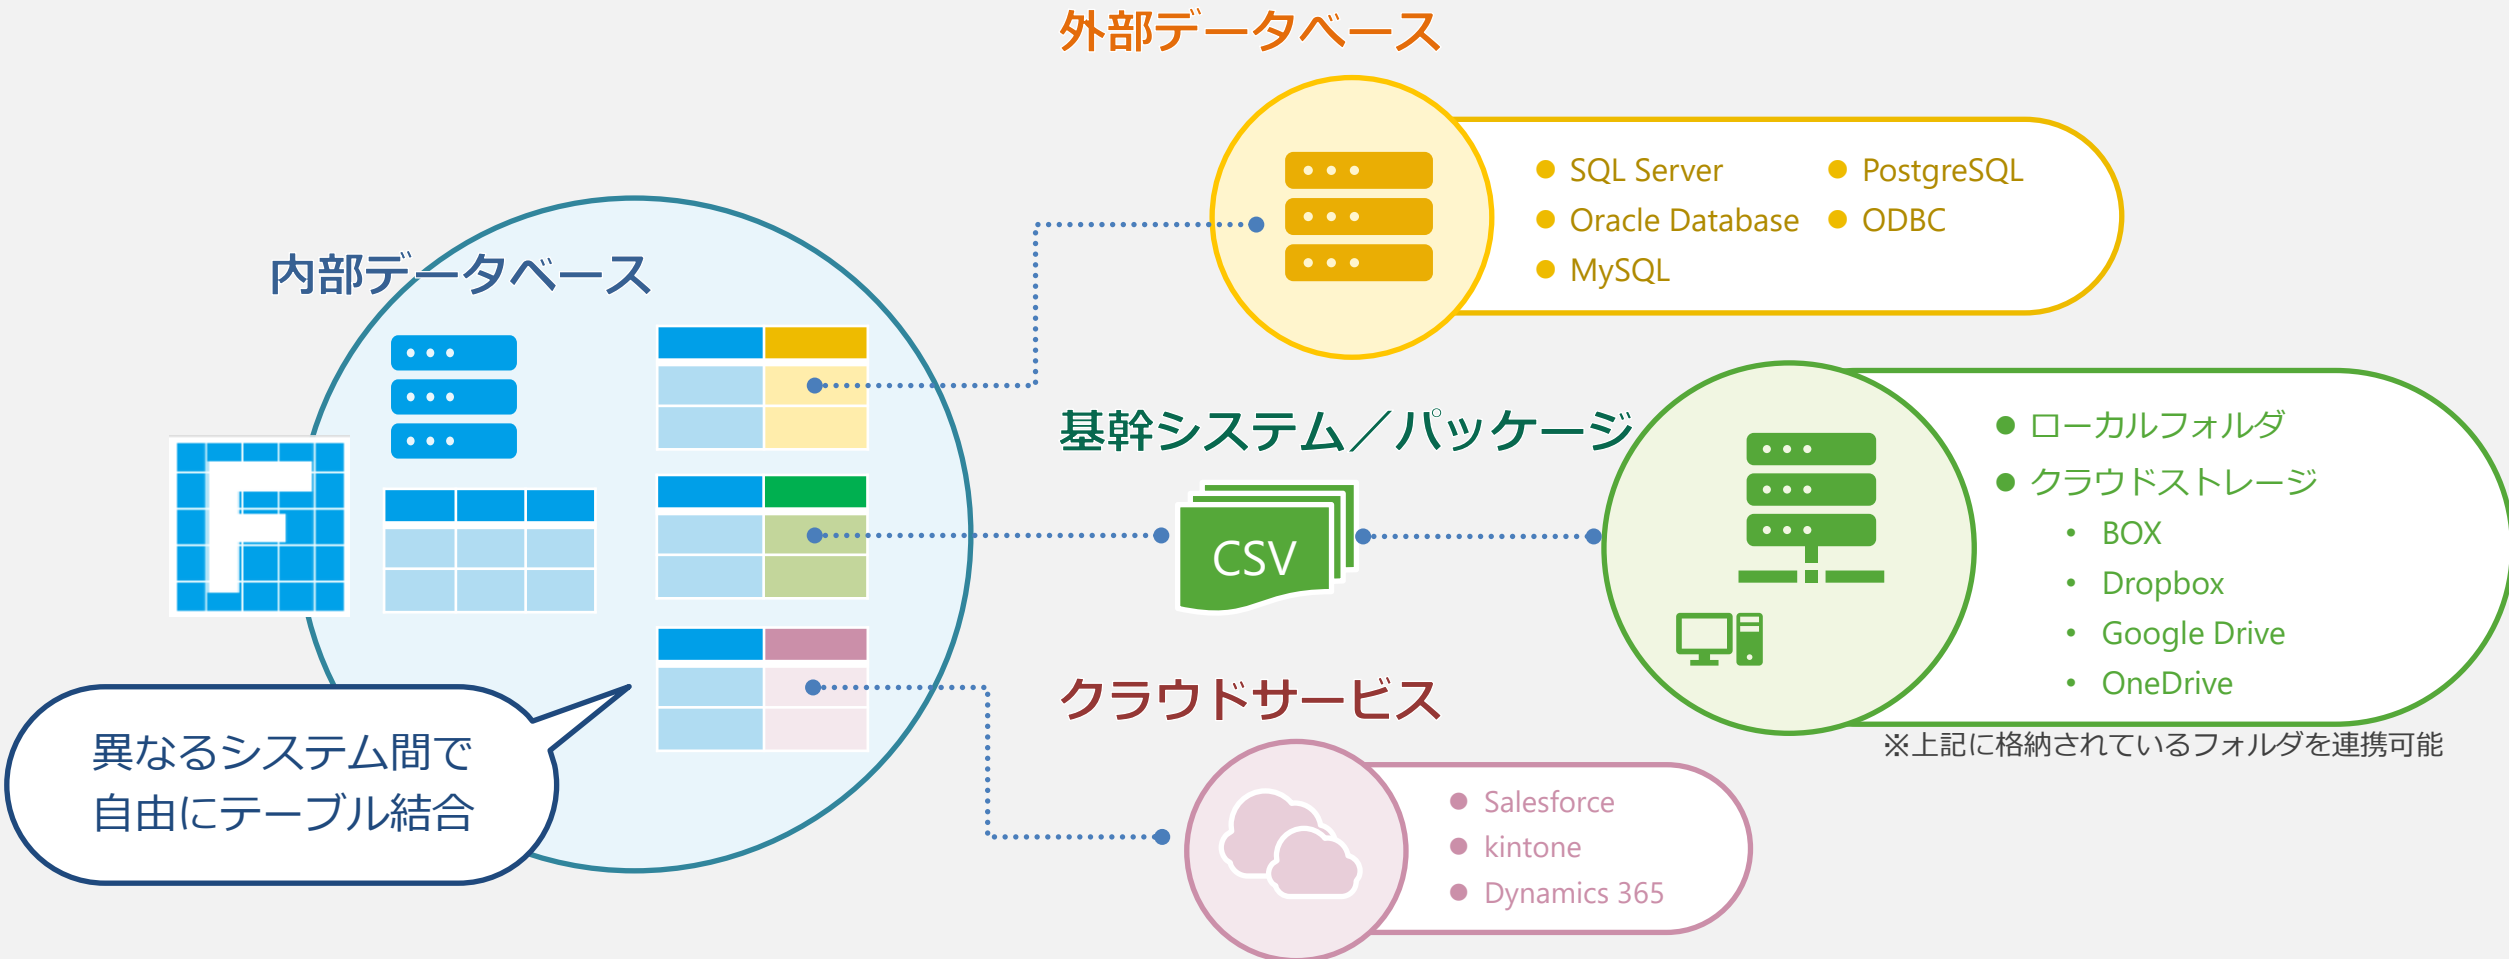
外部データベース

SQL Server
Oracle Database
MySQL
PostgreSQL
ODBC

内部データベース

基幹システム／パッケージ

CSV

ローカルフォルダ
クラウドストレージ
• BOX
• Dropbox
• Google Drive
• OneDrive

※上記に格納されているフォルダを連携可能

クラウドサービス

Salesforce
kintone
Dynamics 365

異なるシステム間で
自由にテーブル結合